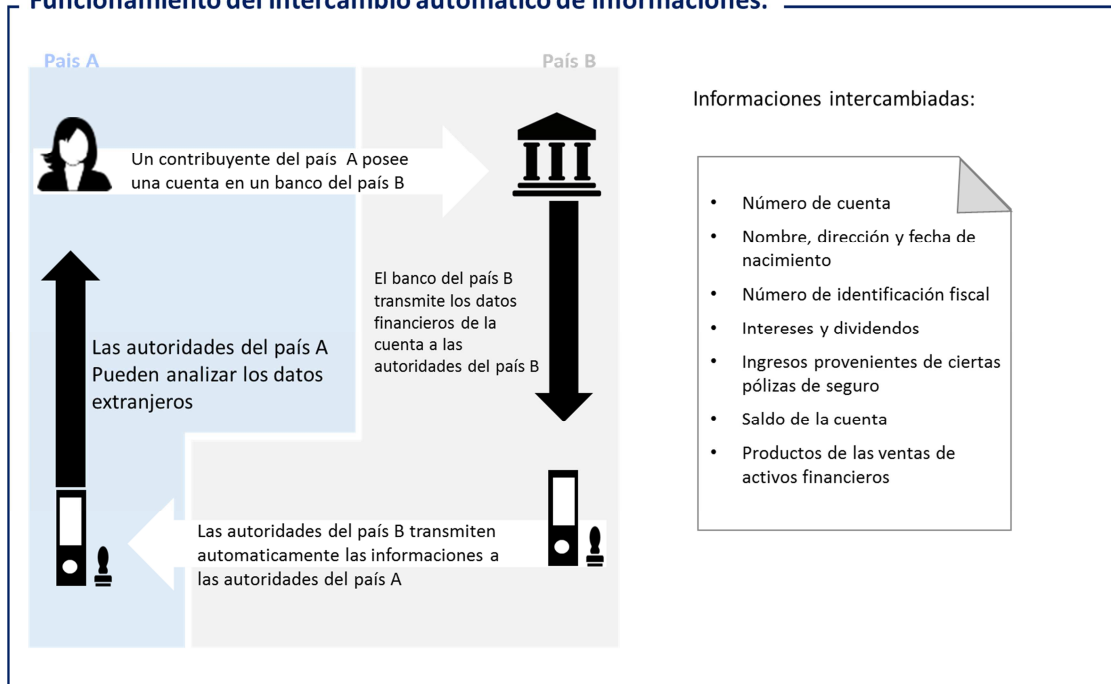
Funcionamiento del intercambio automático de informaciones:

País A

País B

Un contribuyente del país A posee una cuenta en un banco del país B

El banco del país B transmite los datos financieros de la cuenta a las autoridades del país B

Las autoridades del país A Pueden analizar los datos extranjeros

Las autoridades del país B transmiten automaticamente las informaciones a las autoridades del país A

Informaciones intercambiadas:

- Número de cuenta
- Nombre, dirección y fecha de nacimiento
- Número de identificación fiscal
- Intereses y dividendos
- Ingresos provenientes de ciertas pólizas de seguro
- Saldo de la cuenta
- Productos de las ventas de activos financieros